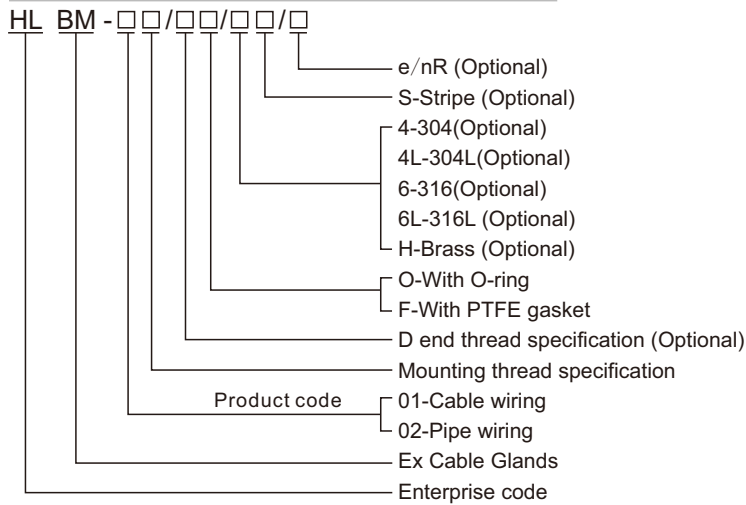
HL BM - □□/□□/□□/□

e/nR (Optional)
S-Stripe (Optional)
4-304(Optional)
4L-304L(Optional)
6-316(Optional)
6L-316L (Optional)
H-Brass (Optional)
O-With O-ring
F-With PTFE gasket
D end thread specification (Optional)
Mounting thread specification
Product code
01-Cable wiring
02-Pipe wiring
Ex Cable Glands
Enterprise code